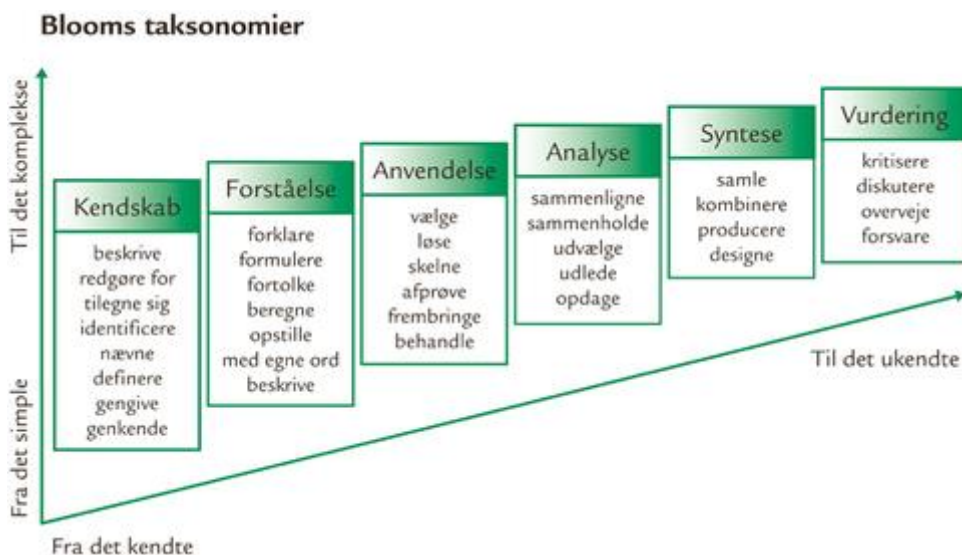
Blooms taksonomier

Til det komplekse

Fra det simple

Kendskab
beskrive
redgøre for
tilegne sig
identificere
nævne
definere
gengive
genkende

Forståelse
forklare
formulere
fortolke
beregne
opstille
med egne ord
beskrive

Anvendelse
vælge
løse
skelne
afprøve
frembringe
behandle

Analyse
sammenligne
sammenholde
udvælge
udlede
opdage

Syntese
samle
kombinere
producere
designe

Vurdering
kritisere
diskutere
overveje
forsvare

Til det ukendte

Fra det kendte